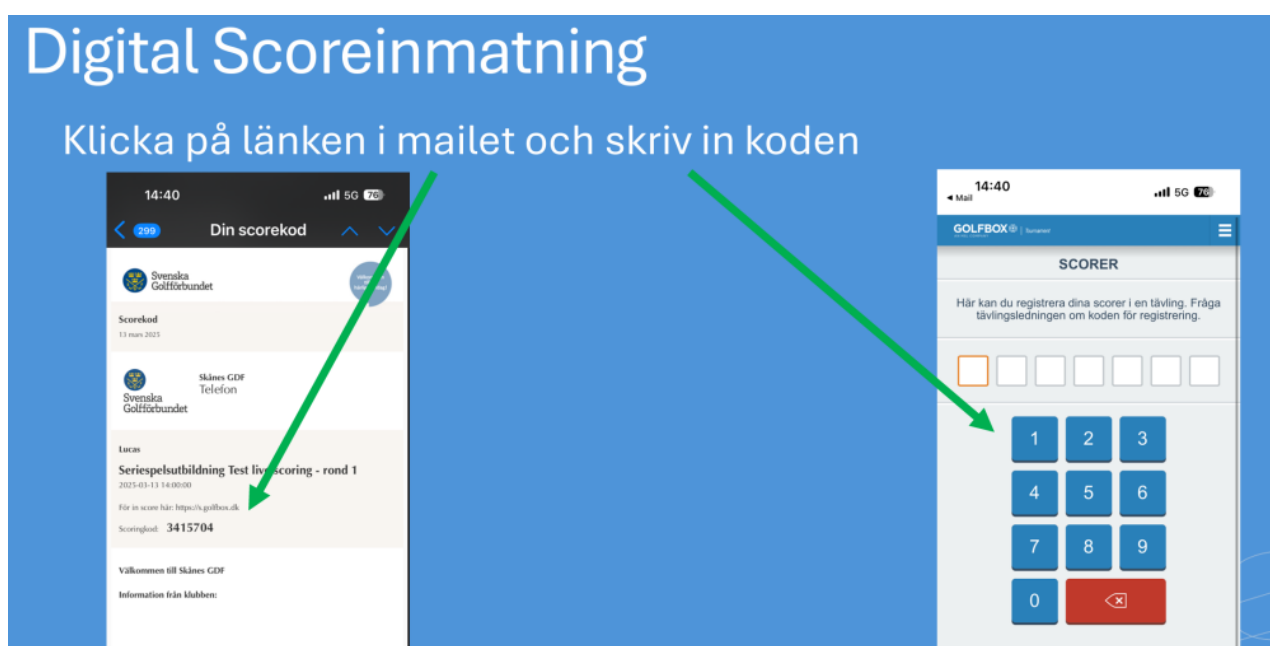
Digital Scoreinmatning

Klicka på länken i mailet och skriv in koden

14:40
5G 76

299
Din scorekod

Svenska Golfförbundet

Scorekod
13 mars 2025

Svenska Golfförbundet
Skånes GDF
Telefon

Lucas

Seriespelsutbildning Test live scoring - rond 1
2025-03-13 14:00:00

För in score här: https://s.golfbox.dk
Scoringkod: 3415704

Välkommen till Skånes GDF

Information från klubben:

14:40
◂ Mail
5G 76

GOLFBOX | Turnament

SCORER

Här kan du registrera dina scorer i en tävling. Fråga tävlingsledningen om koden för registrering.

1 2 3
4 5 6
7 8 9
0